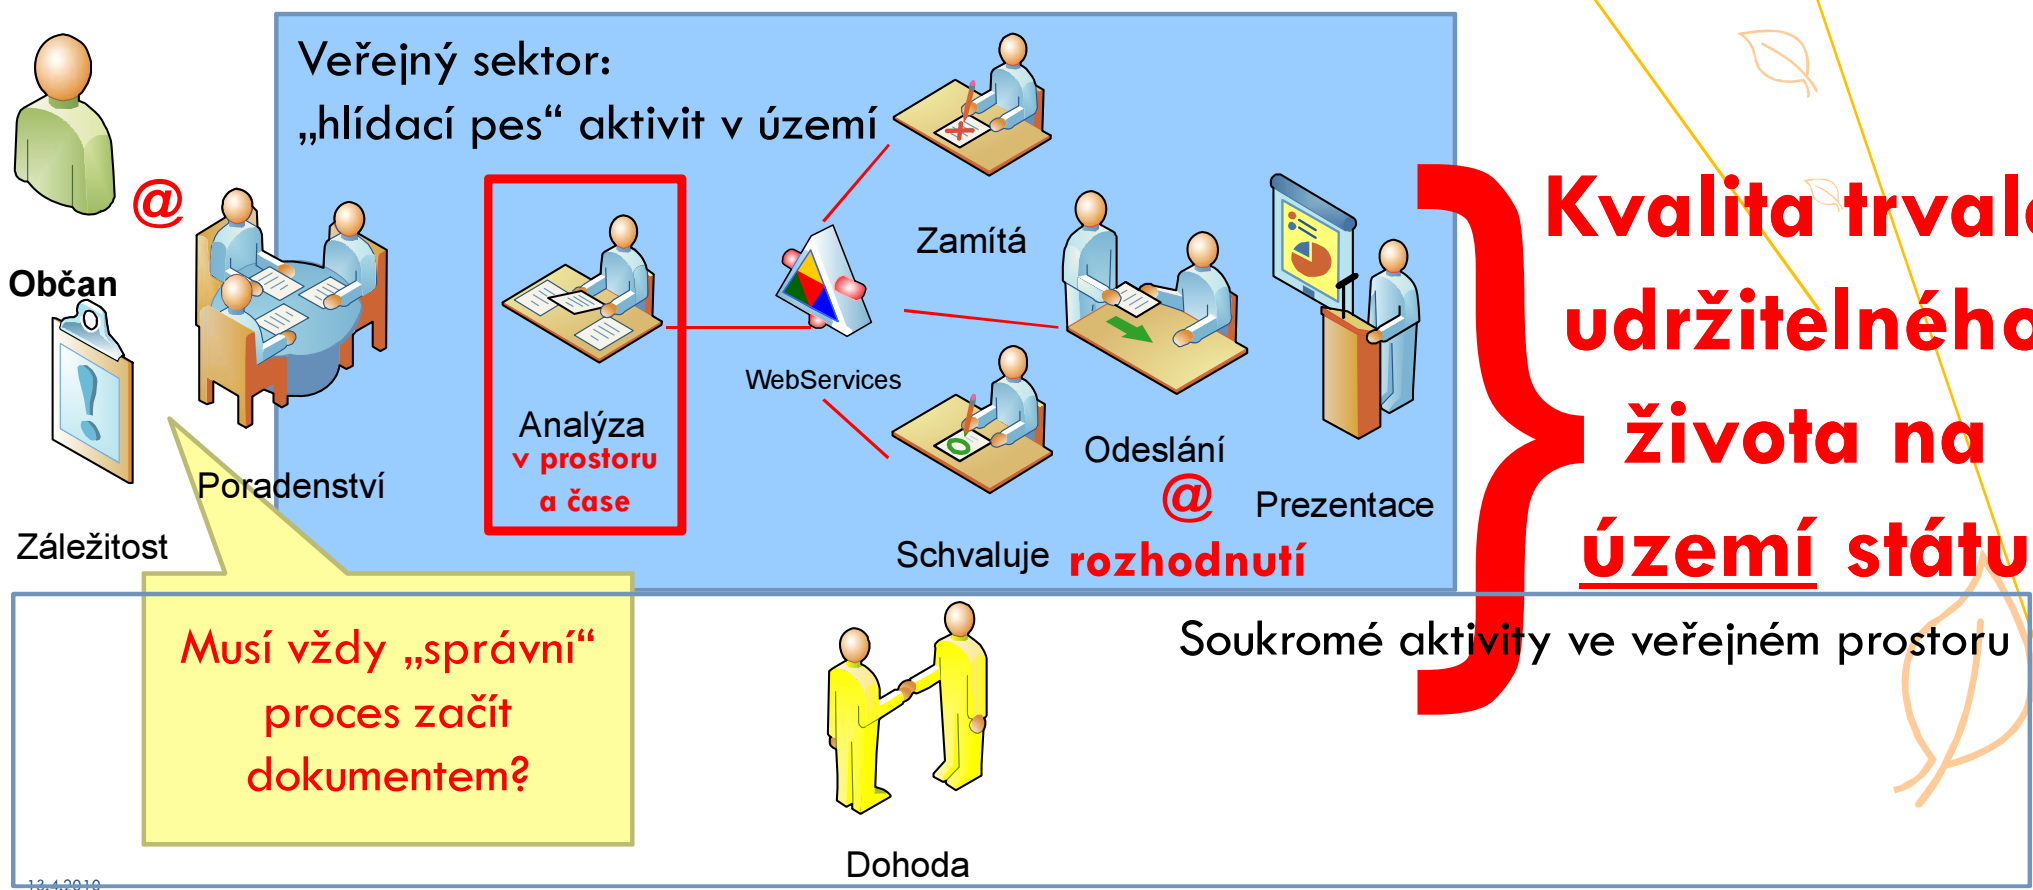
Veřejný sektor:
„hlídací pes“ aktivit v území

Občan

@

Záležitost

Poradenství

Analýza
v prostoru
a čase

WebServices

Zamítá

Schvaluje

Odeslání

@

rozhodnutí

Prezentace

Kvalita trval
udržitelného
života na
území státu

Soukromé aktivity ve veřejném prostoru

Musí vždy „správní“ proces začít dokumentem?

Dohoda

13.4.2010